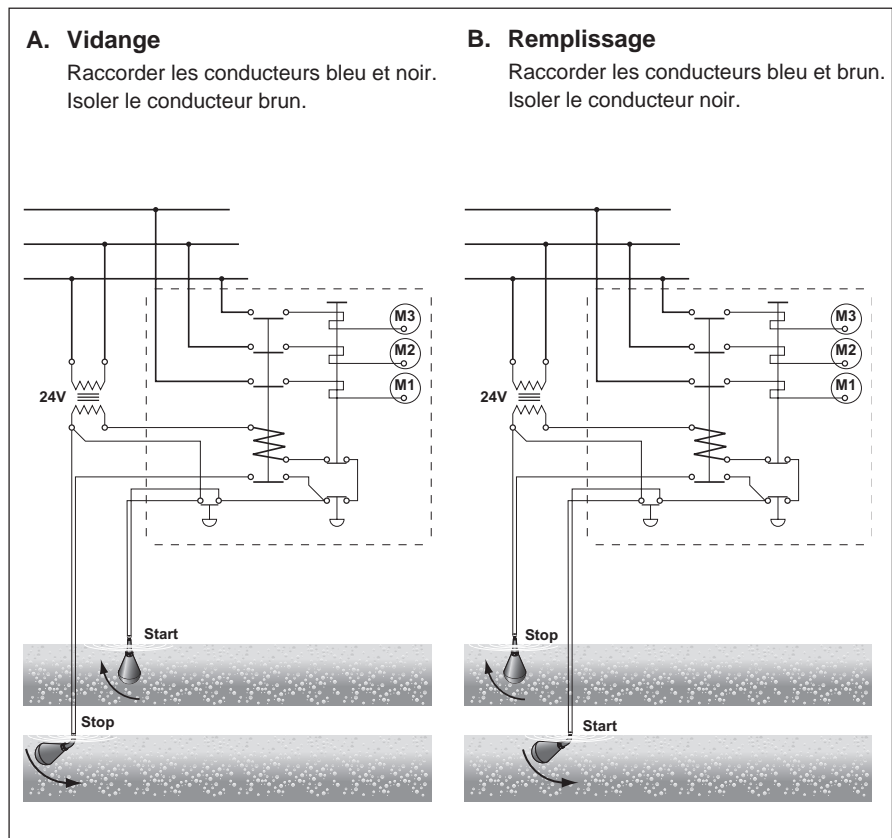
A. Vidange

Raccorder les conducteurs bleu et noir. Isoler le conducteur brun.

M3
M2
M1
24V
Start
Stop

B. Remplissage

Raccorder les conducteurs bleu et brun. Isoler le conducteur noir.

M3
M2
M1
24V
Stop
Start